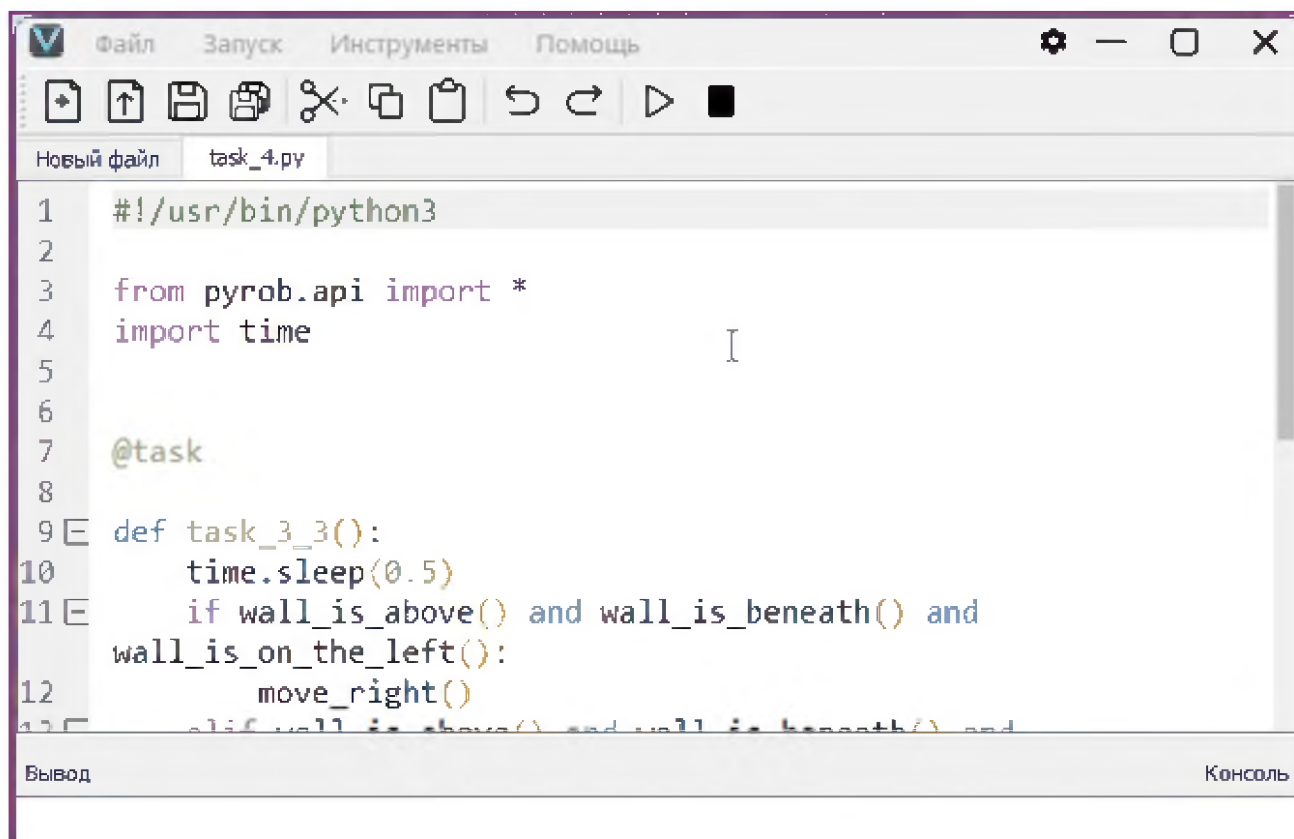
Файл Запуск Инструменты Помощь

Новый файл task_4.py

1 #!/usr/bin/python3
2
3 from pyrob.api import *
4 import time
5
6
7 @task
8
9 def task_3_3():
10     time.sleep(0.5)
11     if wall_is_above() and wall_is_beneath() and wall_is_on_the_left():
12         move_right()
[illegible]

Вывод Консоль